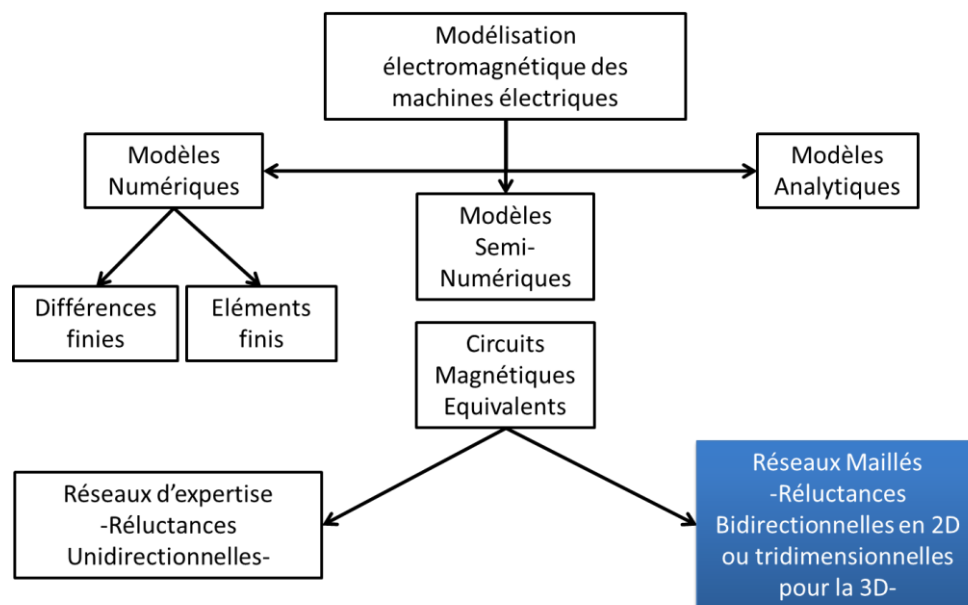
Modélisation électromagnétique des machines électriques

Modèles Numériques

Modèles Semi-Numériques

Modèles Analytiques

Différences finies

Eléments finis

Circuits Magnétiques Equivalents

Réseaux d'expertise -Réluctances Unidirectionnelles-

Réseaux Maillés -Réluctances Bidirectionnelles en 2D ou tridimensionnelles pour la 3D-